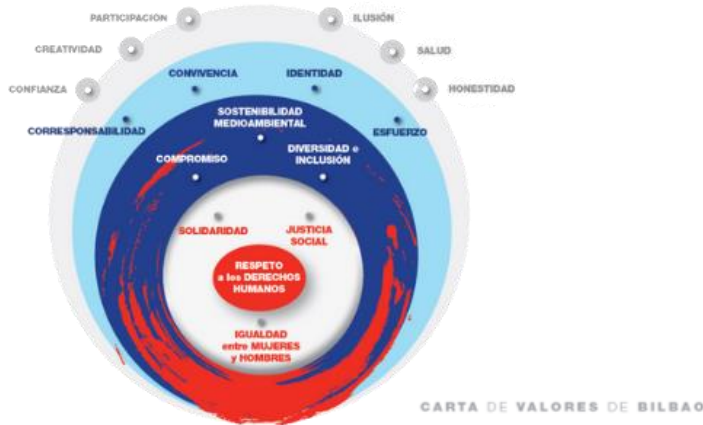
PARTICIPACIÓN
ILUSIÓN
CREATIVIDAD
SALUD
CONFIANZA
HONESTIDAD
CONVIVENCIA
IDENTIDAD
CORRESPONSABILIDAD
SOSTENIBILIDAD MEDIOAMBIENTAL
ESFUERZO
COMPROMISO
DIVERSIDAD e INCLUSIÓN
SOLIDARIDAD
JUSTICIA SOCIAL
RESPETO a los DERECHOS HUMANOS
IGUALDAD entre MUJERES y HOMBRES

CARTA DE VALORES DE BILBAO